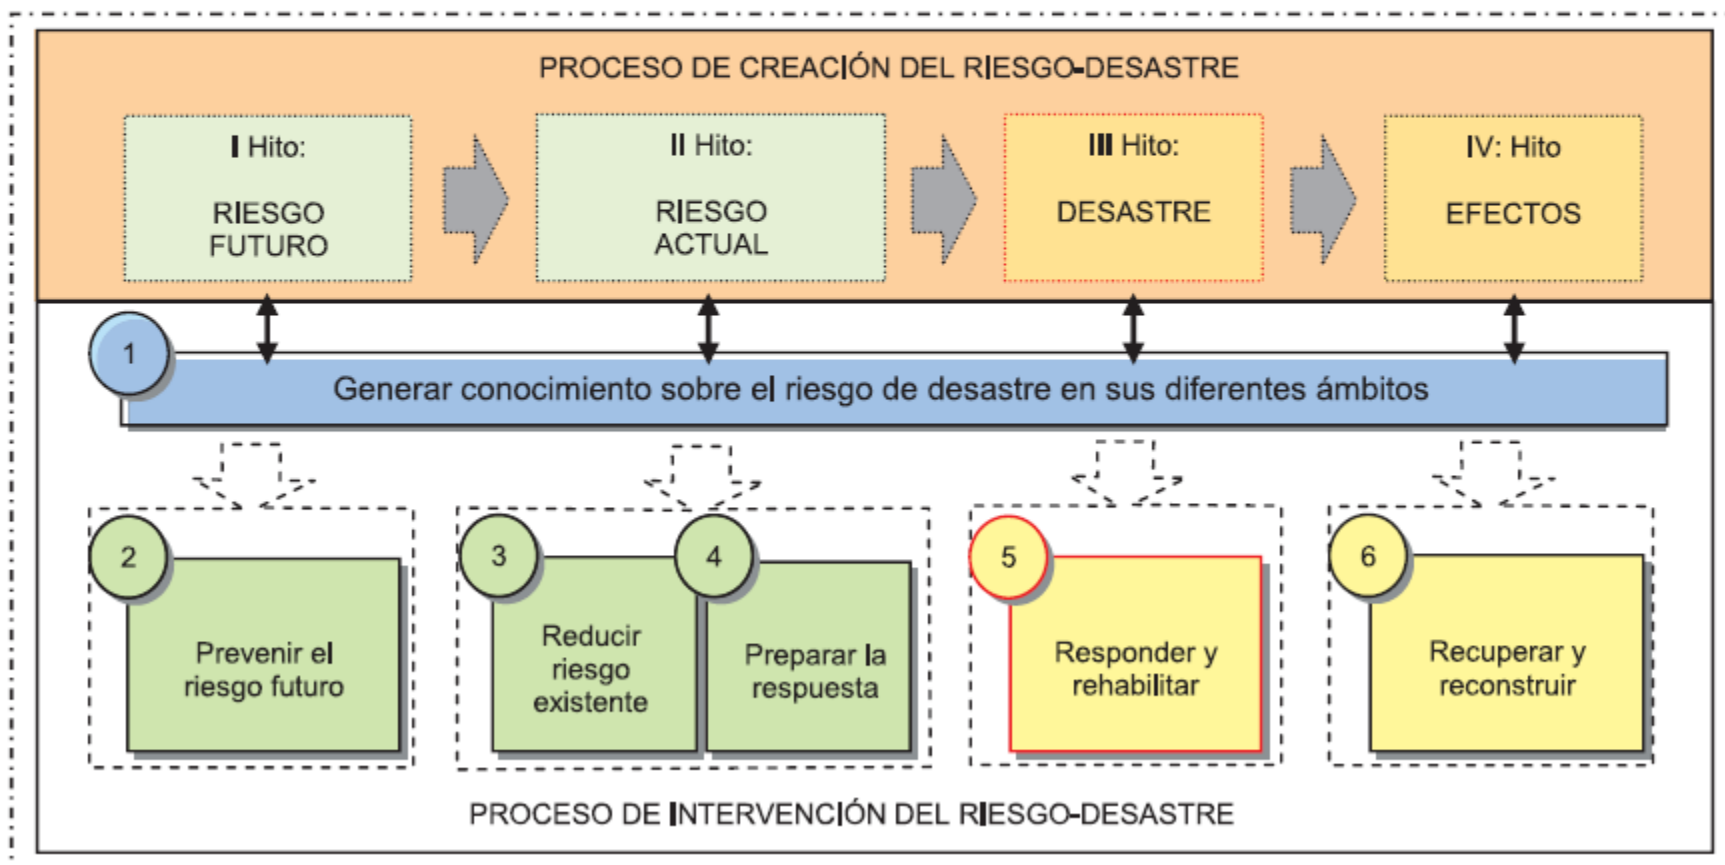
PROCESO DE CREACIÓN DEL RIESGO-DESASTRE

I Hito:

RIESGO FUTURO

II Hito:

RIESGO ACTUAL

III Hito:

DESASTRE

IV: Hito

EFECTOS

1

Generar conocimiento sobre el riesgo de desastre en sus diferentes ámbitos

2

Prevenir el riesgo futuro

3

Reducir riesgo existente

4

Preparar la respuesta

5

Responder y rehabilitar

6

Recuperar y reconstruir

PROCESO DE INTERVENCIÓN DEL RIESGO-DESASTRE